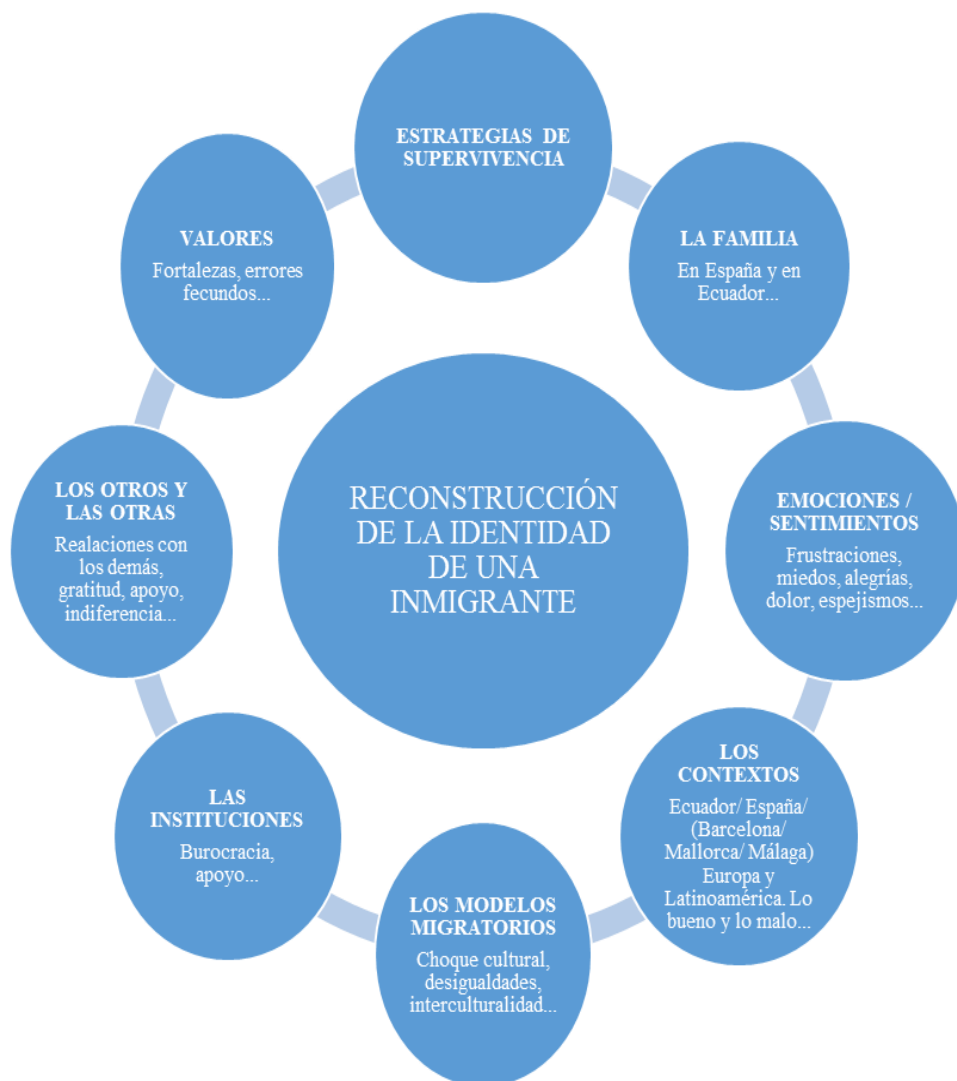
ESTRATEGIAS DE SUPERVIVENCIA

LA FAMILIA
En España y en Ecuador...

EMOCIONES / SENTIMIENTOS
Frustraciones, miedos, alegrías, dolor, espejismos...

LOS CONTEXTOS
Ecuador/ España/ (Barcelona/ Mallorca/ Málaga) Europa y Latinoamérica. Lo bueno y lo malo...

LOS MODELOS MIGRATORIOS
Choque cultural, desigualdades, interculturalidad...

LAS INSTITUCIONES
Burocracia, apoyo...

LOS OTROS Y LAS OTRAS
Realaciones con los demás, gratitud, apoyo, indiferencia...

VALORES
Fortalezas, errores fecundos...

RECONSTRUCCIÓN DE LA IDENTIDAD DE UNA INMIGRANTE